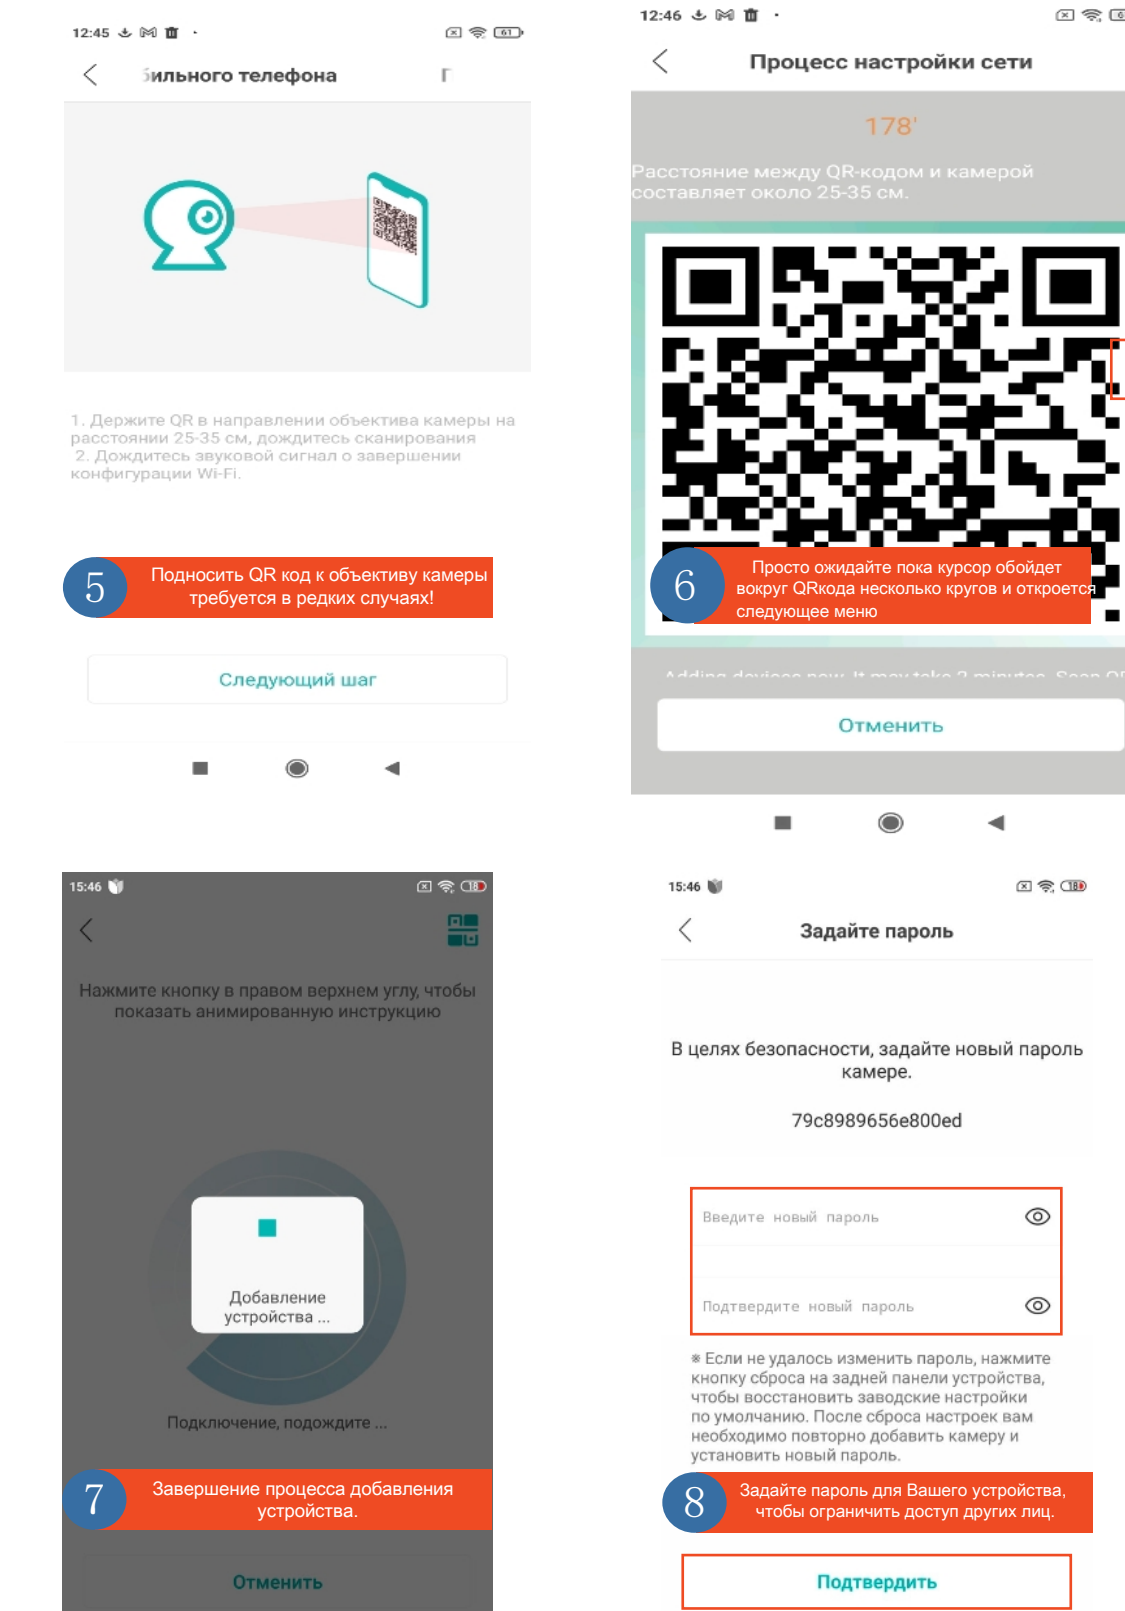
12:45

ильного телефона

1. Держите QR в направлении объектива камеры на расстоянии 25-35 см, дождитесь сканирования
2. Дождитесь звуковой сигнал о завершении конфигурации Wi-Fi.

5 Подносить QR код к объективу камеры требуется в редких случаях!

Следующий шаг

12:46

Процесс настройки сети

178'

Расстояние между QR-кодом и камерой составляет около 25-35 см.

6 Просто ожидайте пока курсор обойдет вокруг QRкода несколько кругов и откроется следующее меню

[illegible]

Отменить

15:46

Нажмите кнопку в правом верхнем углу, чтобы показать анимированную инструкцию

Добавление устройства ...

Подключение, подождите ...

7 Завершение процесса добавления устройства.

Отменить

15:46

Задайте пароль

В целях безопасности, задайте новый пароль камере.

79c8989656e800ed

Введите новый пароль

Подтвердите новый пароль

* Если не удалось изменить пароль, нажмите кнопку сброса на задней панели устройства, чтобы восстановить заводские настройки по умолчанию. После сброса настроек вам необходимо повторно добавить камеру и установить новый пароль.

8 Задайте пароль для Вашего устройства, чтобы ограничить доступ других лиц.

Подтвердить